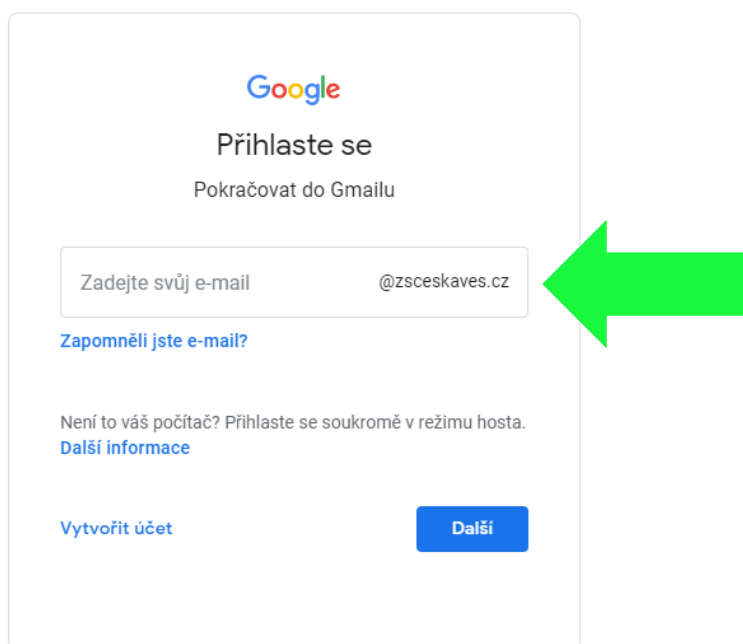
Google

Přihlaste se

Pokračovat do Gmailu

Zadejte svůj e-mail @zsceskaves.cz

Zapomněli jste e-mail?

Není to váš počítač? Přihlaste se soukromě v režimu hosta. Další informace

Vytvořit účet

Další